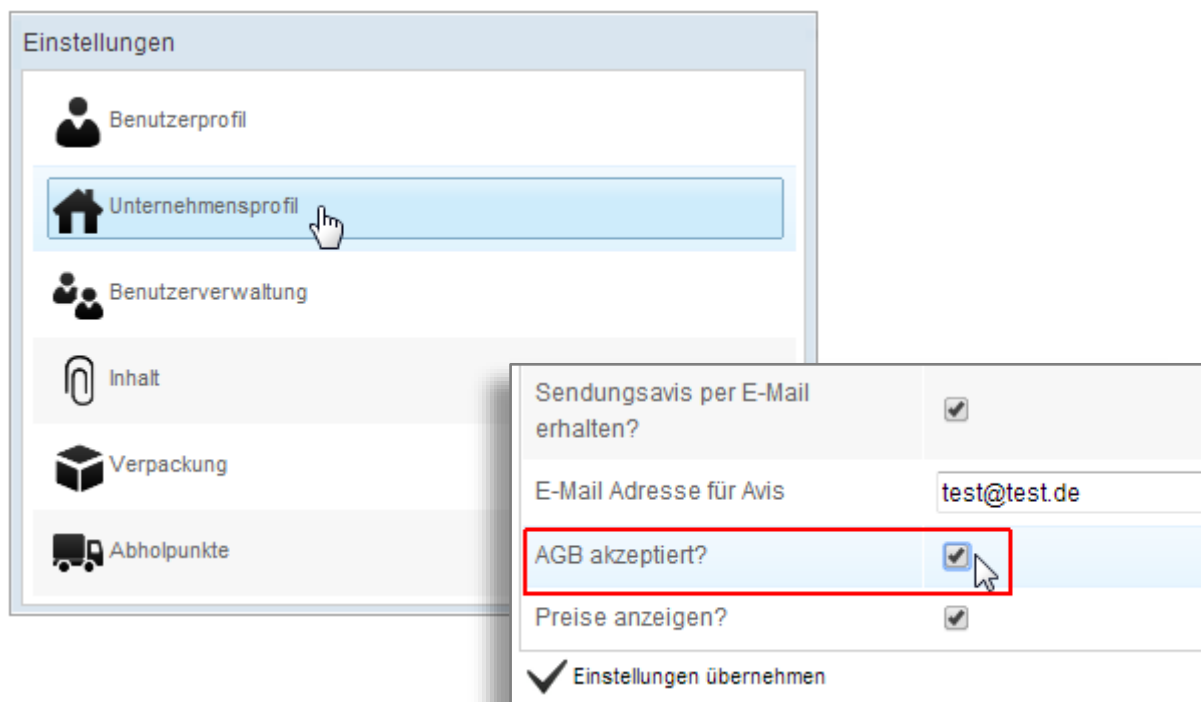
Einstellungen

Benutzerprofil

Unternehmensprofil

Benutzerverwaltung

Inhalt

Verpackung

Abholpunkte

| | |
|---|---|
| Sendungsavis per E-Mail erhalten? | ✔ |
| E-Mail Adresse für Avis | test@test.de |
| AGB akzeptiert? | ✔ |
| Preise anzeigen? | ✔ |

Einstellungen übernehmen